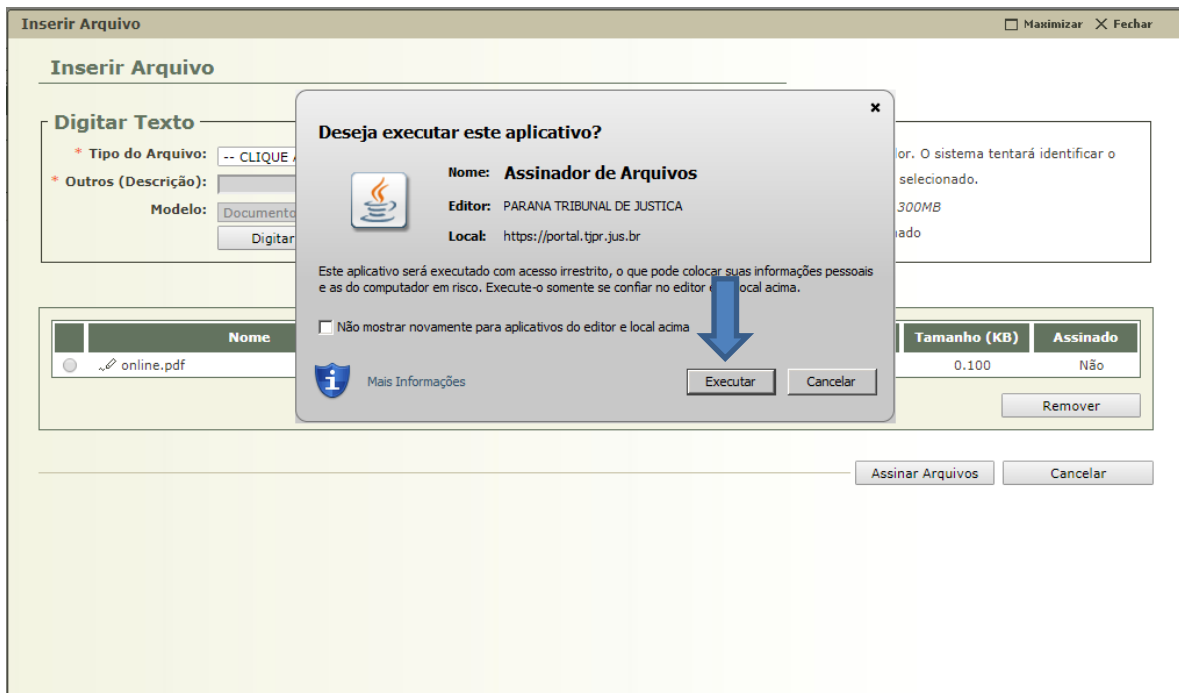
Inserir Arquivo

Maximizar Fechar

Inserir Arquivo

Digitar Texto

* Tipo do Arquivo: -- CLIQUE A

* Outros (Descrição):

Modelo: Documento

Digitar

lor. O sistema tentará identificar o
selecionado.
300MB
nado

×

Deseja executar este aplicativo?

Nome: Assinador de Arquivos

Editor: PARANA TRIBUNAL DE JUSTICA

Local: https://portal.tjpr.jus.br

Este aplicativo será executado com acesso irrestrito, o que pode colocar suas informações pessoais e as do computador em risco. Execute-o somente se confiar no editor e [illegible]ocal acima.

Não mostrar novamente para aplicativos do editor e local acima

Mais Informações

Executar Cancelar

| | Nome | Tamanho (KB) | Assinado |
|---|---|---|---|
| | online.pdf | 0.100 | Não |

Remover

Assinar Arquivos Cancelar